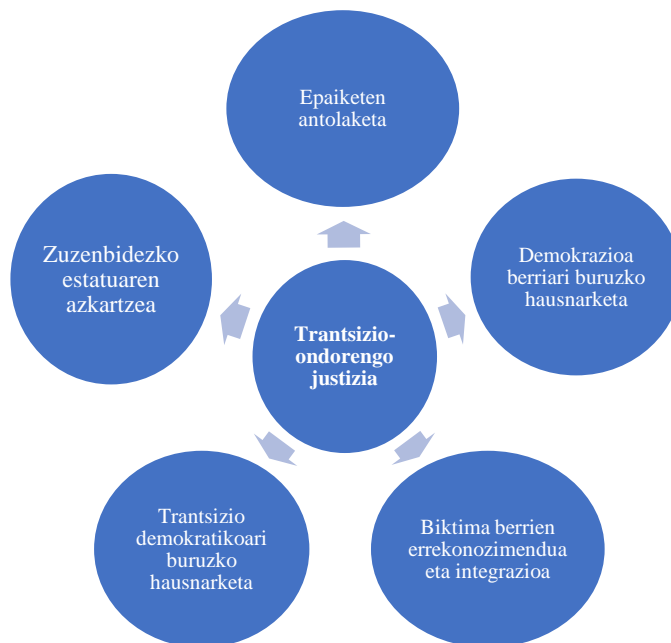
Epaiketen antolaketa

Zuzenbidezko estatuaren azkartzea

Demokrazioa berriari buruzko hausnarketa

Trantsizio-ondorengo justizia

Trantsizio demokratikoari buruzko hausnarketa

Biktima berrien errekonozimendua eta integrazioa